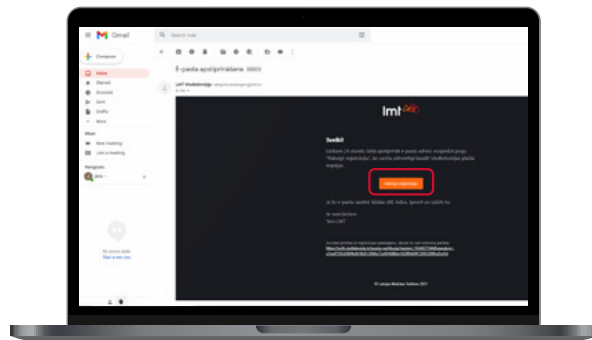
Gmail

Search mail

Compose

Inbox

Starred

Snoozed

Sent

Drafts

More

Meet

New meeting

Join a meeting

Hangouts

E-pasta apstiprināšana Inbox

LMT Viedtelevīzija

lmt

Sveiki!

Apstiprināt reģistrāciju

© Latvijas Mobilais Telefons 2021